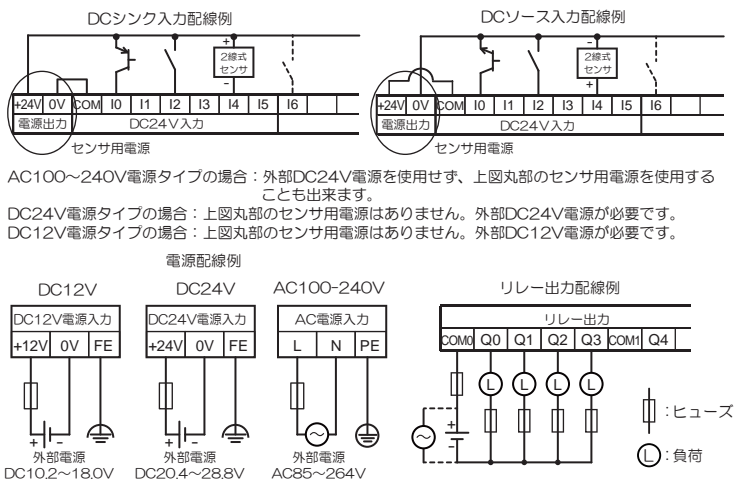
DCシンク入力配線例

2線式センサ

| +24V | 0V | COM | I0 | I1 | I2 | I3 | I4 | I5 | I6 |
|---|---|---|---|---|---|---|---|---|---|

電源出力　DC24V入力

センサ用電源

DCソース入力配線例

2線式センサ

| +24V | 0V | COM | I0 | I1 | I2 | I3 | I4 | I5 | I6 |
|---|---|---|---|---|---|---|---|---|---|

電源出力　DC24V入力

センサ用電源

AC100~240V電源タイプの場合：外部DC24V電源を使用せず、上図丸部のセンサ用電源を使用することも出来ます。
DC24V電源タイプの場合：上図丸部のセンサ用電源はありません。外部DC24V電源が必要です。
DC12V電源タイプの場合：上図丸部のセンサ用電源はありません。外部DC12V電源が必要です。

電源配線例

DC12V

| DC12V電源入力 | | |
|---|---|---|
| +12V | 0V | FE |

外部電源
DC10.2~18.0V

DC24V

| DC24V電源入力 | | |
|---|---|---|
| +24V | 0V | FE |

外部電源
DC20.4~28.8V

AC100-240V

| AC電源入力 | | |
|---|---|---|
| L | N | PE |

外部電源
AC85~264V

リレー出力配線例

| リレー出力 | | | | | | |
|---|---|---|---|---|---|---|
| COM0 | Q0 | Q1 | Q2 | Q3 | COM1 | Q4 |

L L L L

：ヒューズ
L：負荷